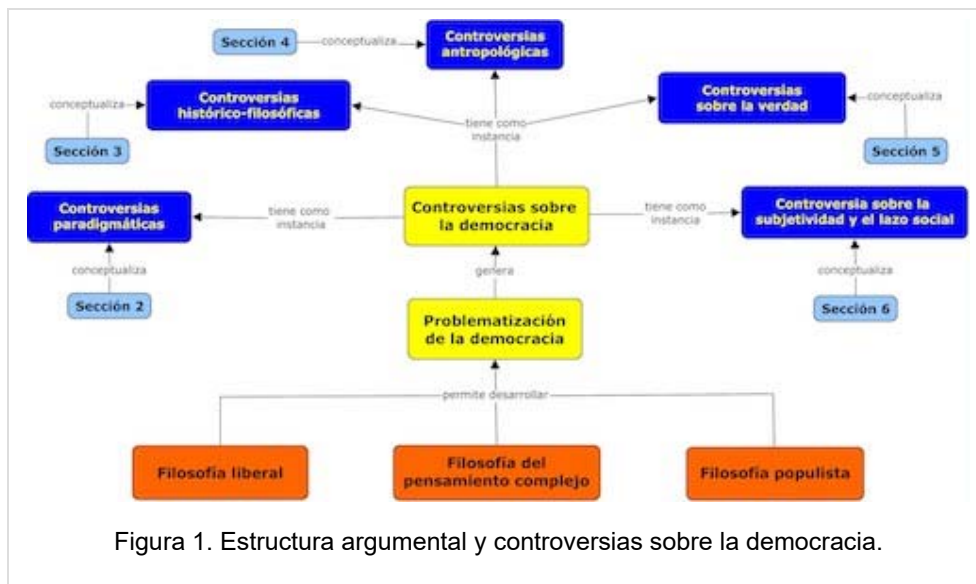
Sección 4 conceptualiza Controversias antropológicas

conceptualiza Controversias histórico-filosóficas

Controversias sobre la verdad conceptualiza

Sección 3

tiene como instancia

Sección 5

Controversias paradigmáticas

tiene como instancia

Controversias sobre la democracia

tiene como instancia

Controversia sobre la subjetividad y el lazo social

conceptualiza

genera

conceptualiza

Sección 2

Sección 6

Problematización de la democracia

permite desarrollar

Filosofía liberal

Filosofía del pensamiento complejo

Filosofía populista

Figura 1. Estructura argumental y controversias sobre la democracia.